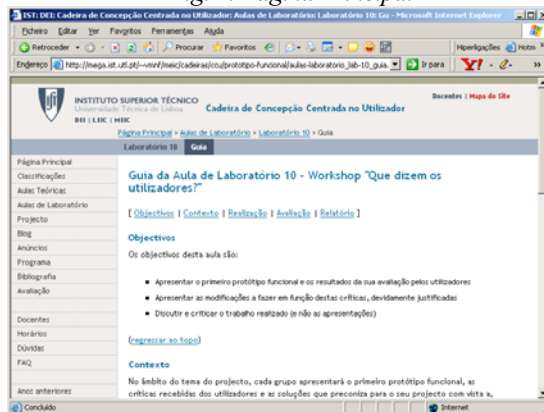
IST: DEI: Cadeira de Concepção Centrada no Utilizador: Aulas de Laboratório: Laboratório 10: Gu - Microsoft Internet Explorer

Ficheiro Editar Ver Favoritos Ferramentas Ajuda

Retroceder Procurar Favoritos Hiperligações Hotm

Endereço http://mega.ist.utl.pt/~vmnf/meic/cadeiras/ccu/prototipo-funcional/aulas-laboratorio_lab-10_guia Ir para

INSTITUTO SUPERIOR TÉCNICO
Universidade Técnica de Lisboa
DEI | LEIC | MEIC

Cadeira de Concepção Centrada no Utilizador

Docentes | Mapa do Site

Página Principal > Aulas de Laboratório > Laboratório 10 > Guia

Laboratório 10 Guia

Página Principal
Classificações
Aulas Teóricas
Aulas de Laboratório
Projecto
Blog
Anúncios
Programa
Bibliografia
Avaliação

Docentes
Horários
Dúvidas
FAQ

Anos anteriores

Guia da Aula de Laboratório 10 - Workshop "Que dizem os utilizadores?"

[ Objectivos | Contexto | Realização | Avaliação | Relatório ]

Objectivos

Os objectivos desta aula são:

- Apresentar o primeiro protótipo funcional e os resultados da sua avaliação pelos utilizadores
- Apresentar as modificações a fazer em função destas críticas, devidamente justificadas
- Discutir e criticar o trabalho realizado (e não as apresentações)

(regressar ao topo)

Contexto

No âmbito do tema do projecto, cada grupo apresentará o primeiro protótipo funcional, as críticas recebidas dos utilizadores e as soluções que preconiza para o seu projecto com vista a,

Concluído Internet